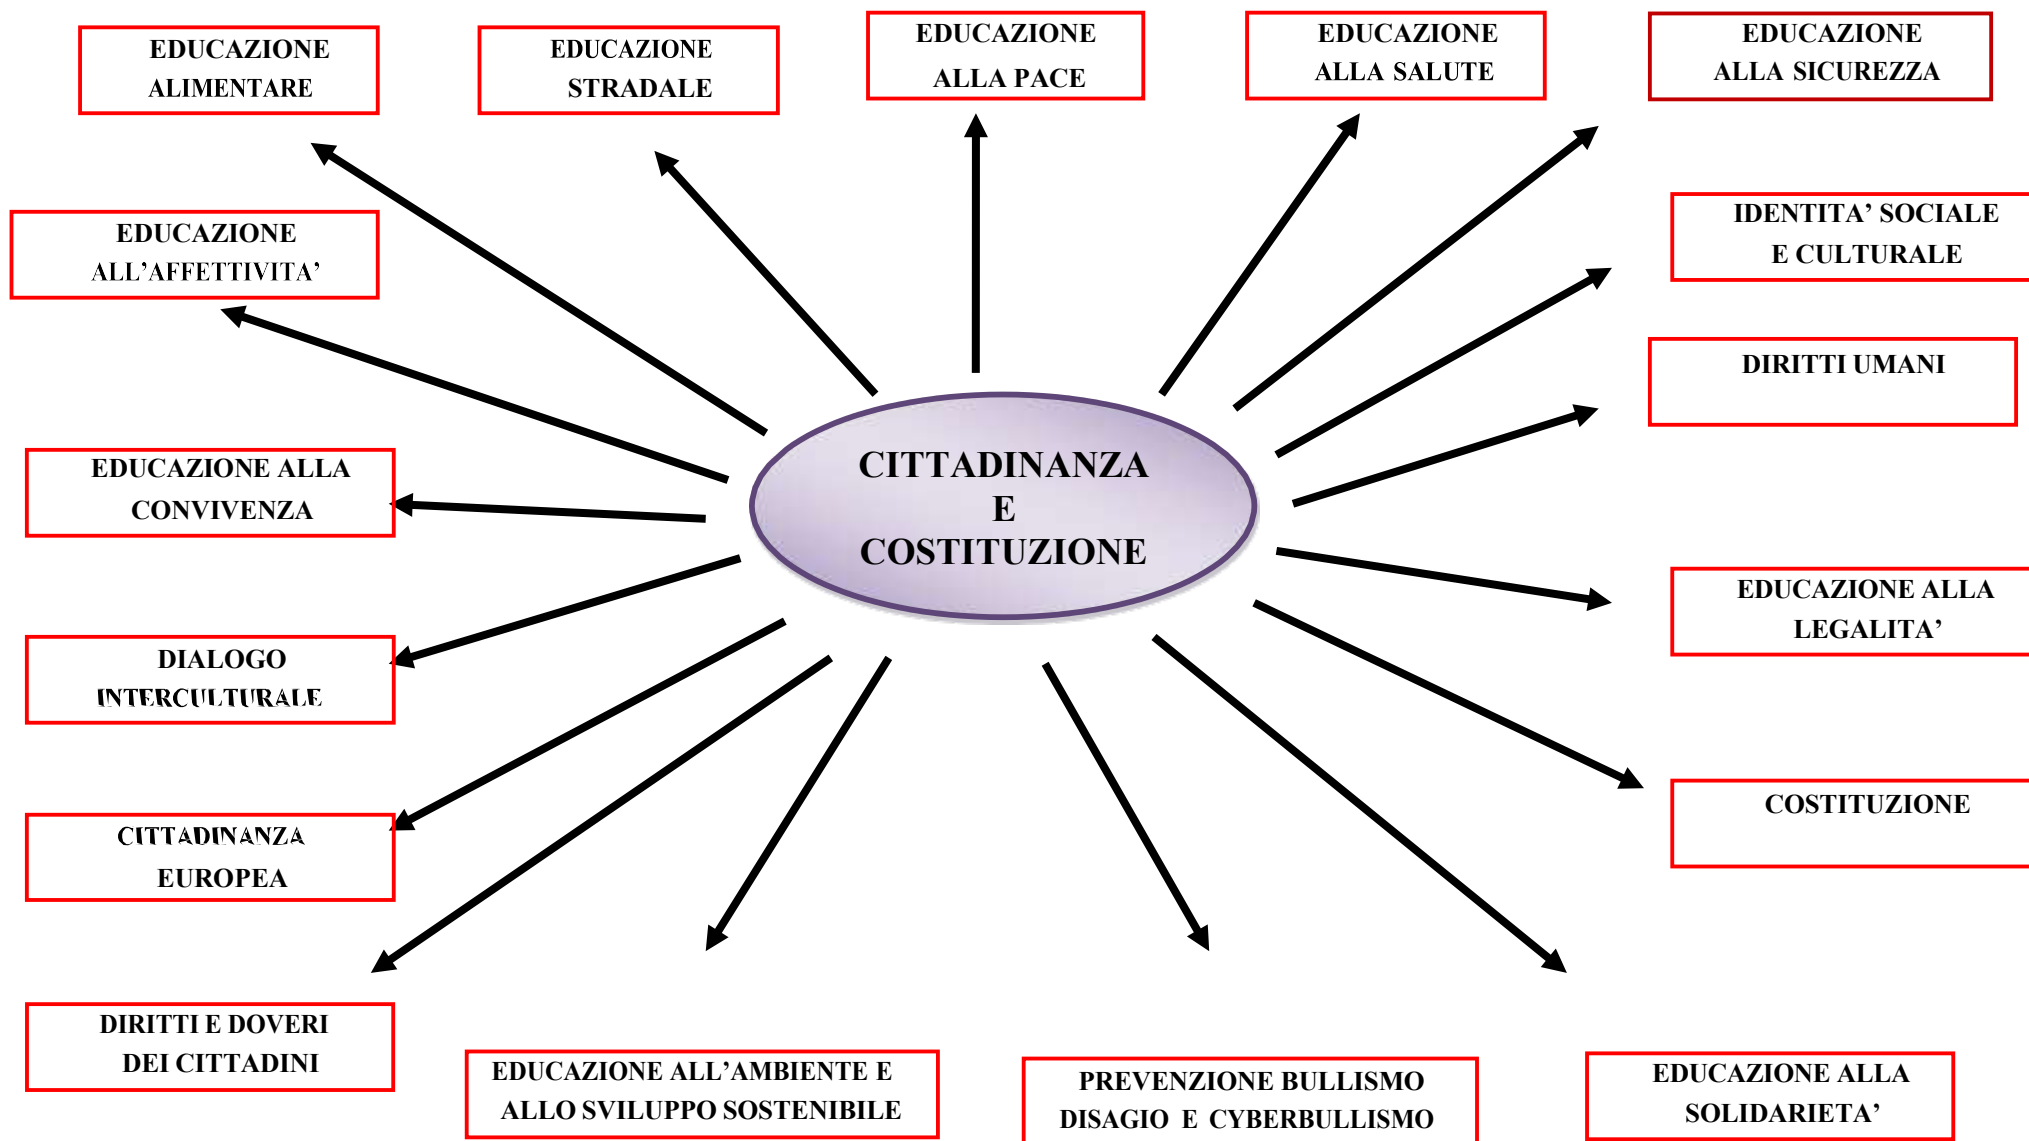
EDUCAZIONE ALIMENTARE

EDUCAZIONE STRADALE

EDUCAZIONE ALLA PACE

EDUCAZIONE ALLA SALUTE

EDUCAZIONE ALLA SICUREZZA

EDUCAZIONE ALL'AFFETTIVITA'

IDENTITA' SOCIALE E CULTURALE

DIRITTI UMANI

EDUCAZIONE ALLA CONVIVENZA

CITTADINANZA E COSTITUZIONE

EDUCAZIONE ALLA LEGALITA'

DIALOGO INTERCULTURALE

CITTADINANZA EUROPEA

COSTITUZIONE

DIRITTI E DOVERI DEI CITTADINI

EDUCAZIONE ALL'AMBIENTE E ALLO SVILUPPO SOSTENIBILE

PREVENZIONE BULLISMO DISAGIO E CYBERBULLISMO

EDUCAZIONE ALLA SOLIDARIETA'